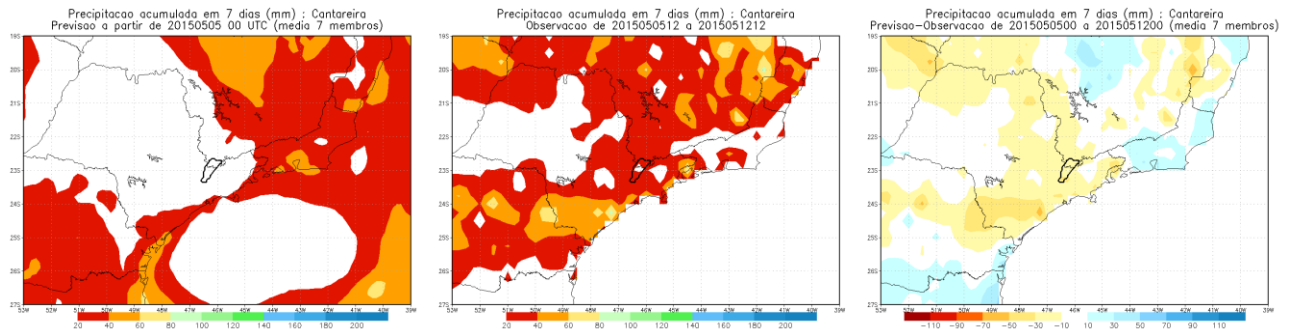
Precipitacao acumulada em 7 dias (mm) : Cantareira
Previsao a partir de 2015050500 UTC (media 7 membros)

19S
20S
21S
22S
23S
24S
25S
26S
27S
53W 52W 51W 50W 49W 48W 47W 46W 45W 44W 43W 42W 41W 40W 39W
20 40 60 80 100 120 140 160 180 200

Precipitacao acumulada em 7 dias (mm) : Cantareira
Observacao de 2015050512 a 2015051212

19S
20S
21S
22S
23S
24S
25S
26S
27S
53W 52W 51W 50W 49W 48W 47W 46W 45W 44W 43W 42W 41W 40W 39W
20 40 60 80 100 120 140 160 180 200

Precipitacao acumulada em 7 dias (mm) : Cantareira
Previsao-Observacao de 2015050500 a 2015051200 (media 7 membros)

19S
20S
21S
22S
23S
24S
25S
26S
27S
53W 52W 51W 50W 49W 48W 47W 46W 45W 44W 43W 42W 41W 40W 39W
−110 −90 −70 −50 −30 −10 10 30 50 70 90 110